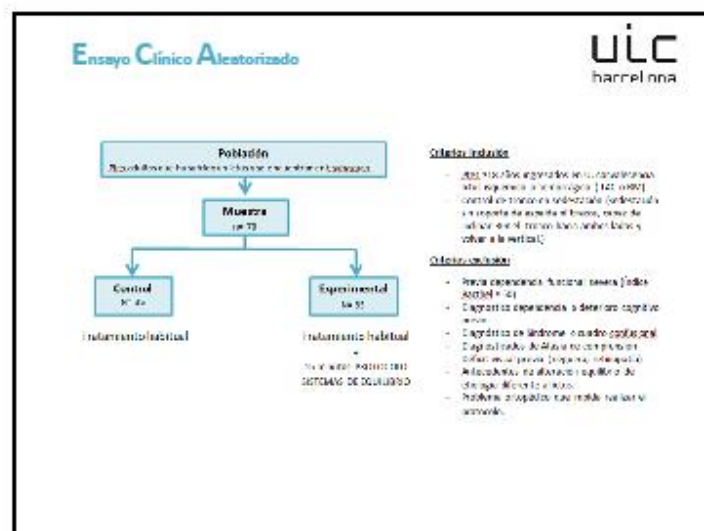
Ensayo Clínico Aleatorizado

uic barcelona

Población
Pluripatológicos hospitalizados en ... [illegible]

Muestra
(n= 73)

Control
(n= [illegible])

Experimental
(n= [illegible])

Tratamiento habitual

Tratamiento habitual
+
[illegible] SISTEMAS DE EQUILIBRIO

Criterios inclusión

- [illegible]

Criterios exclusión

- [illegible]
- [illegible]
- Diagnóstico de síndrome o cuadro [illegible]
- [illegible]
- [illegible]
- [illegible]